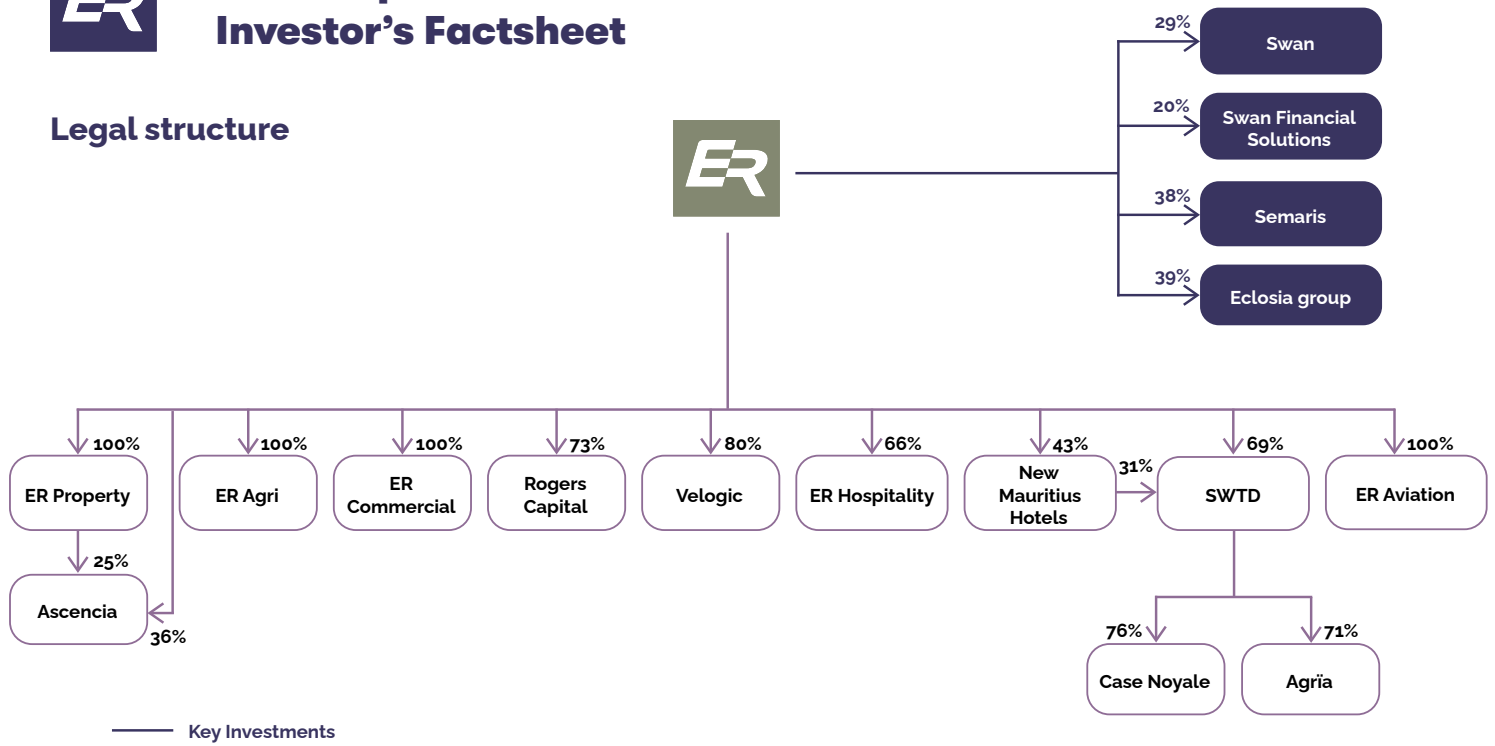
Investor's Factsheet

Legal structure

29% Swan

20% Swan Financial Solutions

38% Semaris

39% Eclosia group

100% ER Property

25% Ascencia

36%

100% ER Agri

100% ER Commercial

73% Rogers Capital

80% Velogic

66% ER Hospitality

43% New Mauritius Hotels

31%

69% SWTD

100% ER Aviation

76% Case Noyale

71% Agrïa

Key Investments